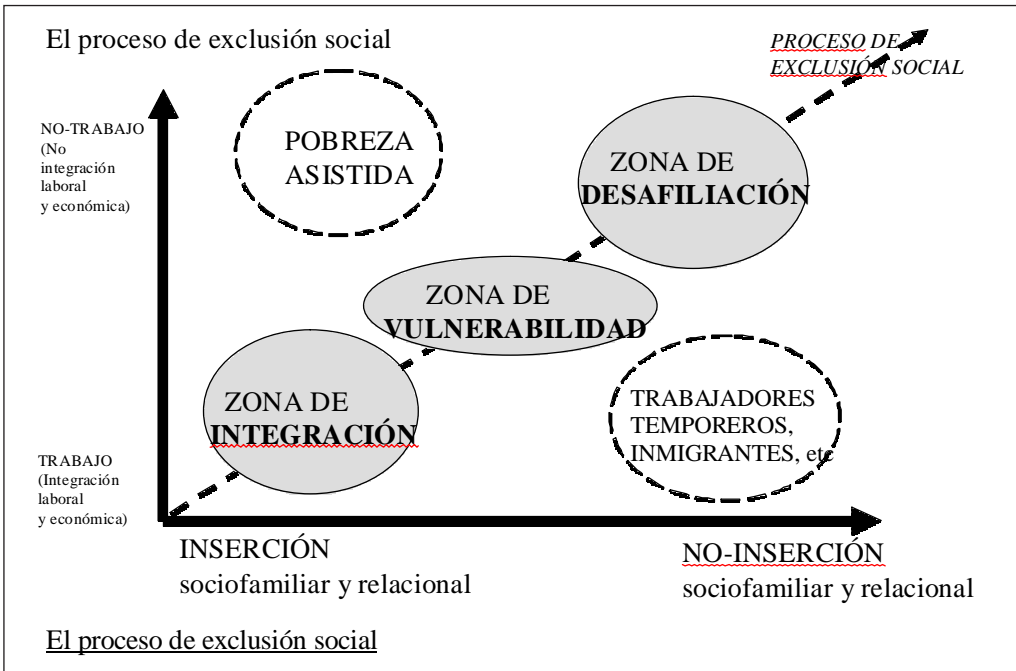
El proceso de exclusión social

PROCESO DE EXCLUSIÓN SOCIAL

NO-TRABAJO (No integración laboral y económica)

POBREZA ASISTIDA

ZONA DE DESAFILIACIÓN

ZONA DE VULNERABILIDAD

ZONA DE INTEGRACIÓN

TRABAJADORES TEMPOREROS, INMIGRANTES, etc

TRABAJO (Integración laboral y económica)

INSERCIÓN sociofamiliar y relacional

NO-INSERCIÓN sociofamiliar y relacional

El proceso de exclusión social